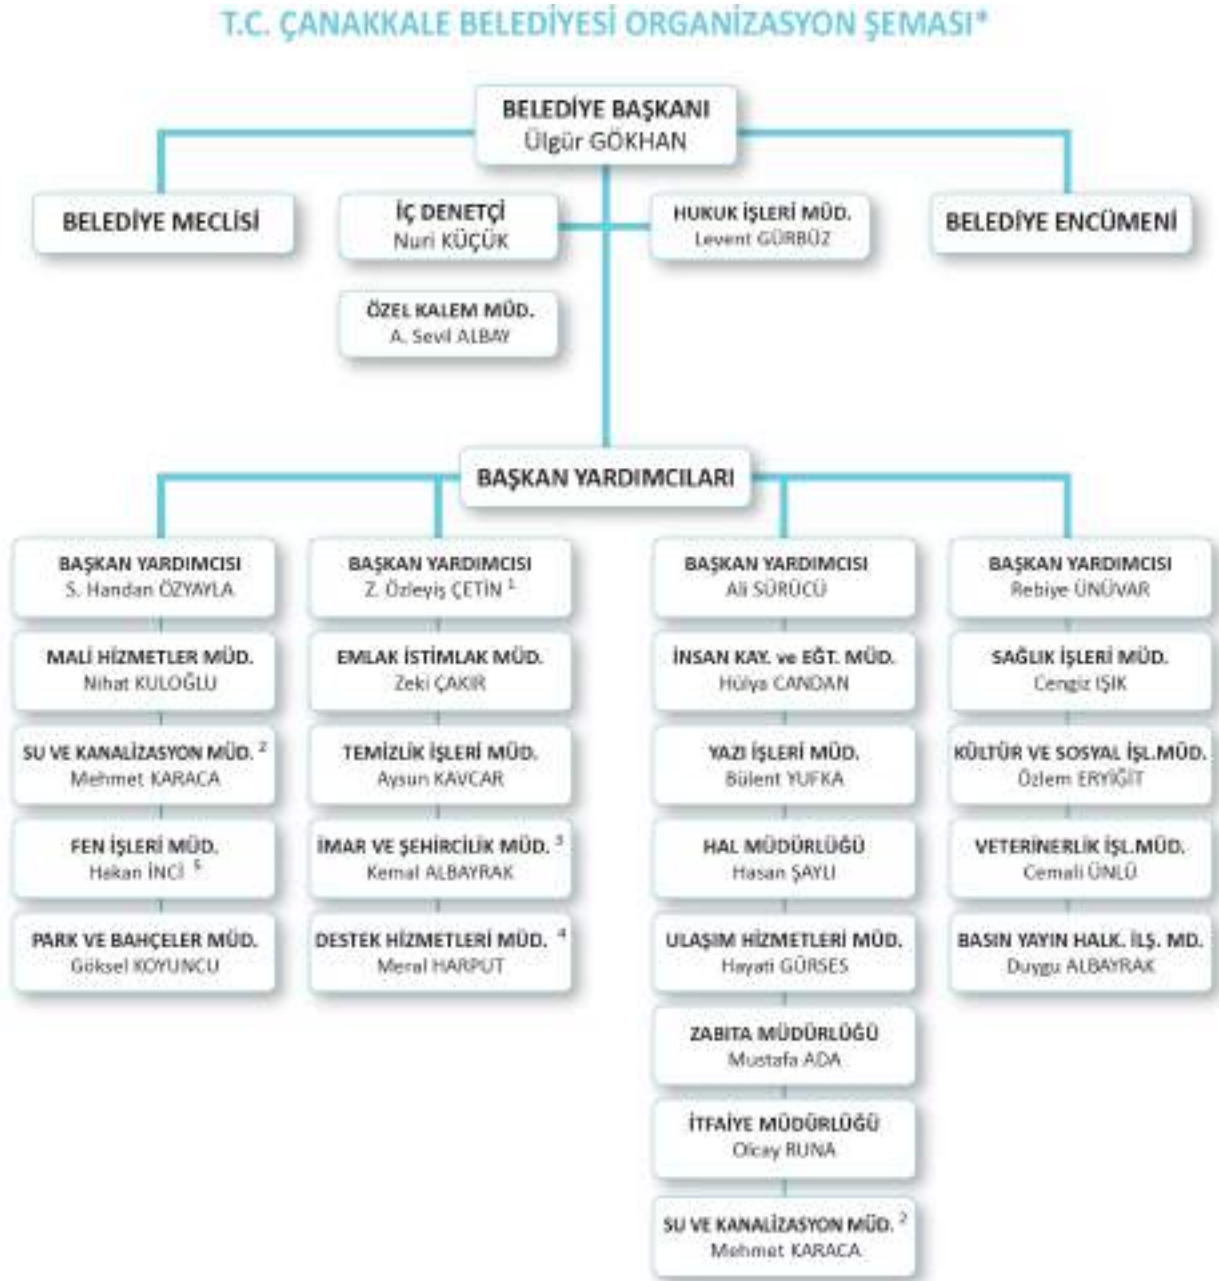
T.C. ÇANAKKALE BELEDİYESİ ORGANİZASYON ŞEMASI*

BELEDİYE BAŞKANI
Ülgür GÖKHAN

BELEDİYE MECLİSİ

İÇ DENETÇİ
Nuri KÜÇÜK

HUKUK İŞLERİ MÜD.
Levent GÜRBÜZ

BELEDİYE ENCÜMENİ

ÖZEL KALEM MÜD.
A. Sevil ALBAY

BAŞKAN YARDIMCILARI

BAŞKAN YARDIMCISI
S. Handan ÖZYAYLA

MALİ HİZMETLER MÜD.
Nihat KULOĞLU

SU VE KANALİZASYON MÜD. $^2$
Mehmet KARACA

FEN İŞLERİ MÜD.
Hakan İNCİ $^5$

PARK VE BAHÇELER MÜD.
Göksel KOYUNCU

BAŞKAN YARDIMCISI
Z. Özleyiş ÇETİN $^1$

EMLAK İSTİMLAK MÜD.
Zeki ÇAKIR

TEMİZLİK İŞLERİ MÜD.
Aysun KAVCAR

İMAR VE ŞEHİRCİLİK MÜD. $^3$
Kemal ALBAYRAK

DESTEK HİZMETLERİ MÜD. $^4$
Meral HARPUT

BAŞKAN YARDIMCISI
Ali SÜRÜCÜ

İNSAN KAY. ve EĞT. MÜD.
Hülya CANDAN

YAZI İŞLERİ MÜD.
Bülent YUFKA

HAL MÜDÜRLÜĞÜ
Hasan ŞAYLI

ULAŞIM HİZMETLERİ MÜD.
Hayati GÜRSES

ZABITA MÜDÜRLÜĞÜ
Mustafa ADA

İTFAİYE MÜDÜRLÜĞÜ
Olcay RUNA

SU VE KANALİZASYON MÜD. $^2$
Mehmet KARACA

BAŞKAN YARDIMCISI
Rebiye ÜNÜVAR

SAĞLIK İŞLERİ MÜD.
Cengiz IŞIK

KÜLTÜR VE SOSYAL İŞL.MÜD.
Özlem ERYİĞİT

VETERİNERLİK İŞL.MÜD.
Cemali ÜNLÜ

BASIN YAYIN HALK. İLŞ. MD.
Duygu ALBAYRAK